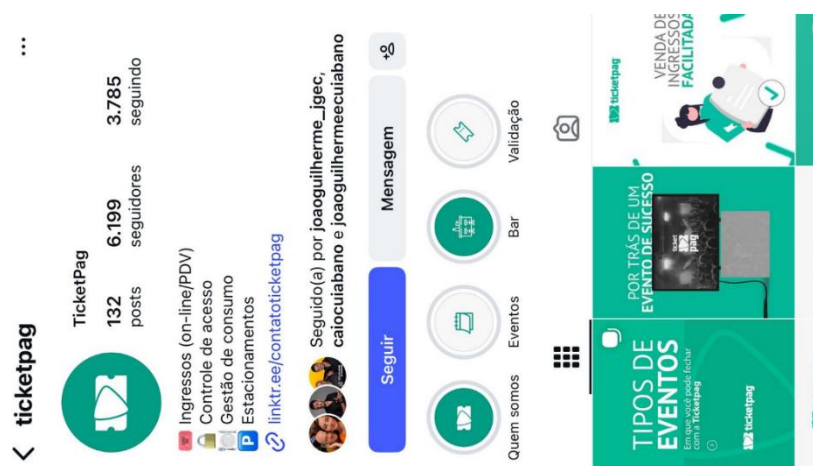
ticketpag

TicketPag

132 posts
6.199 seguidores
3.785 seguindo

Ingressos (on-line/PDV)
Controle de acesso
Gestão de consumo
Estacionamentos
linktr.ee/contatoticketpag

Seguido(a) por joaoguilherme_jgec, caiocuiabano e joaoguilhermeecuiabano

Seguir
Mensagem

Quem somos
Eventos
Bar
Validação

TIPOS DE EVENTOS
Em que você pode fechar com a Ticketpag
ticketpag

POR TRÁS DE UM EVENTO DE SUCESSO
ticket pag

ticketpag
VENDA DE INGRESSOS FACILITADA